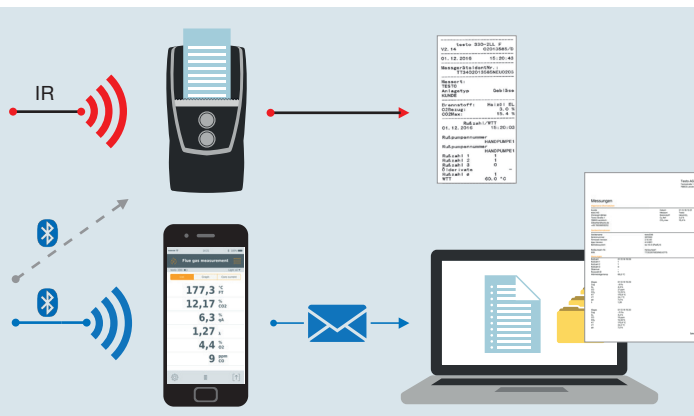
IR

testo 330-2LL F
V2.14 02010895/D

01.12.2016 15:30:42

Messgerät
TESTO
Anlage
KUNDE

Brennstoff: Heizöl EL
CO2max: 15.4 %

Rußzahl/WTT
01.12.2016 15:20:00

Rußpumpennummer
HANDPUMPE1

Rußzahl 1 1
Rußzahl 2 1
Rußzahl 3 0
Ölderivate
Rußzahl ø 1
WTT 60.0 °C

Flue gas measurement

177,3
12,17
6,3
1,27
4,4
9

Messungen